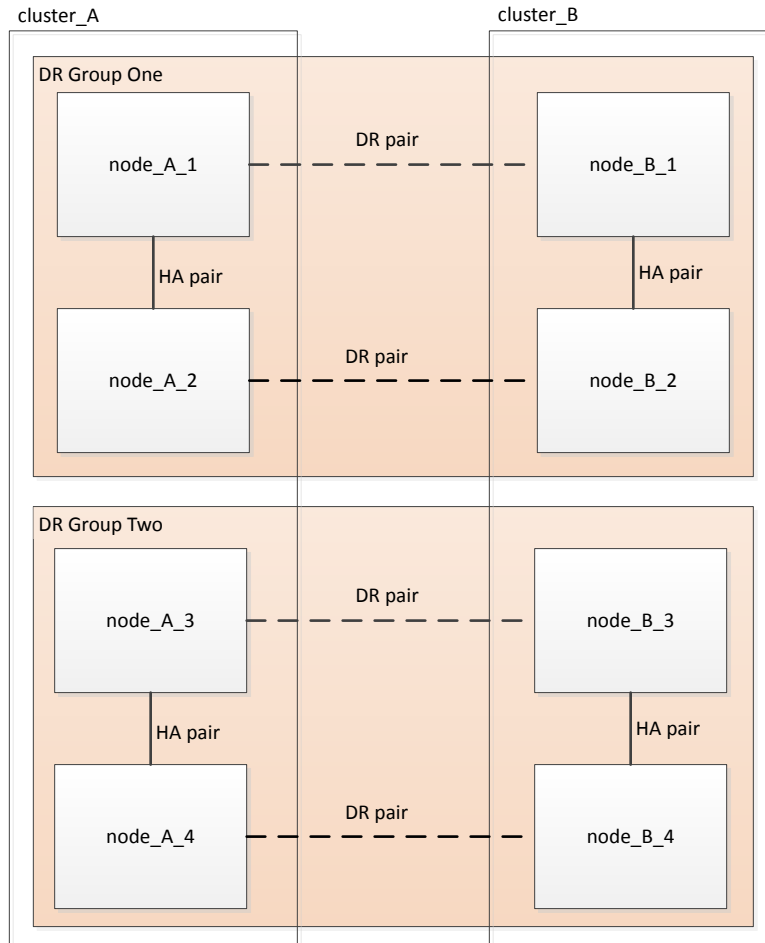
cluster_A

cluster_B

DR Group One

node_A_1

DR pair

node_B_1

HA pair

HA pair

node_A_2

DR pair

node_B_2

DR Group Two

node_A_3

DR pair

node_B_3

HA pair

HA pair

node_A_4

DR pair

node_B_4